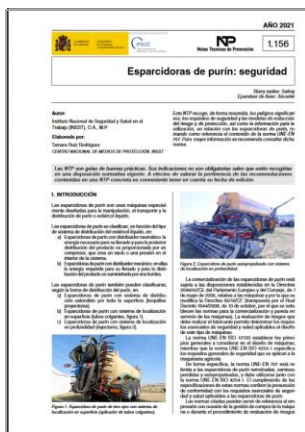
AÑO 2021

NP Notas Técnicas de Prevención

1.156

Esparcidoras de purín: seguridad

Slurry tanker. Safety
Épandeur de lisier. Sécurité

Autor:
Instituto Nacional de Seguridad y Salud en el Trabajo (INSST), O.A., M.P.

Elaborado por:
Tamara Ruiz Rodríguez
CENTRO NACIONAL DE MEDIOS DE PROTECCIÓN. INSST

Esta NTP recoge, de forma resumida, los peligros significativos, los requisitos de seguridad y las medidas de reducción del riesgo o de protección, así como la información para la utilización, en relación con las esparcidoras de purín, tomando como referencia el contenido de la norma UNE-EN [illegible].

Las NTP son guías de buenas prácticas. Sus indicaciones no son obligatorias salvo que estén recogidas en una disposición normativa vigente. A efectos de valorar la pertinencia de las recomendaciones contenidas en una NTP concreta es conveniente tener en cuenta su fecha de edición.

1. INTRODUCCIÓN

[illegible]

Figura 1. Esparcidora de purín de dos ejes con sistema de localización en superficie.

Figura 2. Esparcidora de purín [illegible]

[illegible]